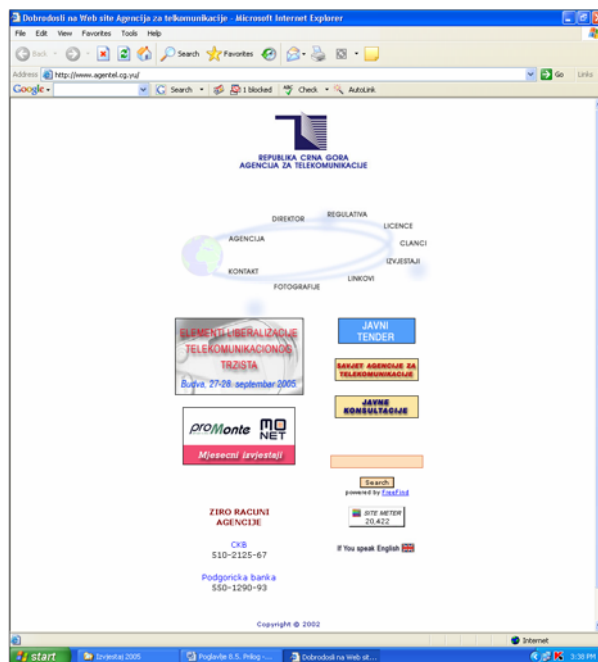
Dobrodosli na Web site Agencija za telekomunikacije - Microsoft Internet Explorer

File Edit View Favorites Tools Help

Back Search Favorites

Address http://www.agentel.cg.yu/ Go Links

Google Search 1 blocked Check AutoLink

REPUBLIKA CRNA GORA
AGENCIJA ZA TELEKOMUNIKACIJE

DIREKTOR
REGULATIVA
LICENCE
AGENCIJA
CLANCI
IZVJESTAJI
KONTAKT
LINKOVI
FOTOGRAFIJE

ELEMENTI LIBERALIZACIJE TELEKOMUNIKACIONOG TRZISTA
Budva, 27-28. septembar 2005

JAVNI TENDER

SAVJET AGENCIJE ZA TELEKOMUNIKACIJE

JAVNE KONSULTACIJE

proMonte MONET
Mjesecni izvjestaji

Search
powered by FreeFind

ZIRO RACUNI AGENCIJE

SITE METER
20,422

CKB
510-2125-67

If You speak English

Podgoricka banka
550-1290-93

Copyright © 2002

Internet

start Izvjestaj 2005 Poglavlje 6.5. Prilog -... Dobrodosli na Web sit... 3:38 PM